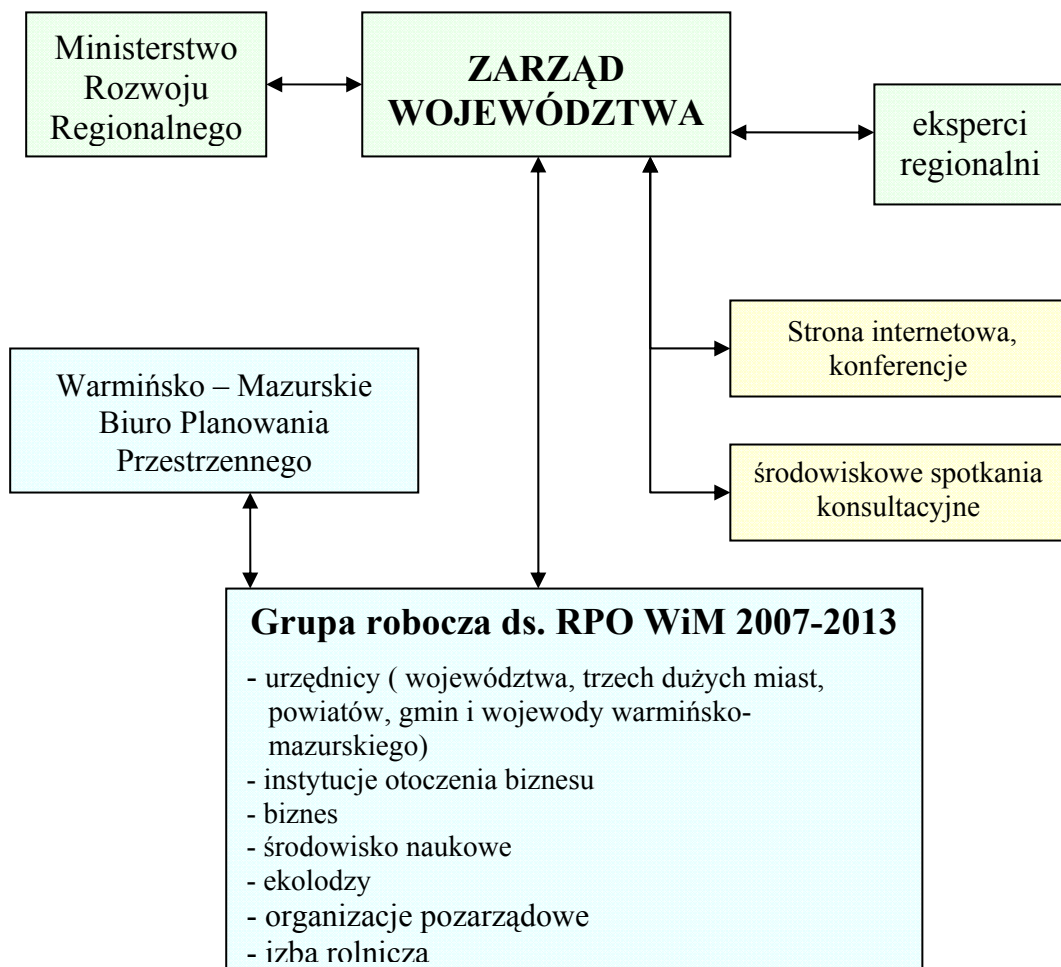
Ministerstwo Rozwoju Regionalnego

ZARZĄD WOJEWÓDZTWA

eksperci regionalni

Strona internetowa, konferencje

środowiskowe spotkania konsultacyjne

Warmińsko – Mazurskie Biuro Planowania Przestrzennego

Grupa robocza ds. RPO WiM 2007-2013

- urzędnicy ( województwa, trzech dużych miast, powiatów, gmin i wojewody warmińsko-mazurskiego)
- instytucje otoczenia biznesu
- biznes
- środowisko naukowe
- ekolodzy
- organizacje pozarządowe
- izba rolnicza